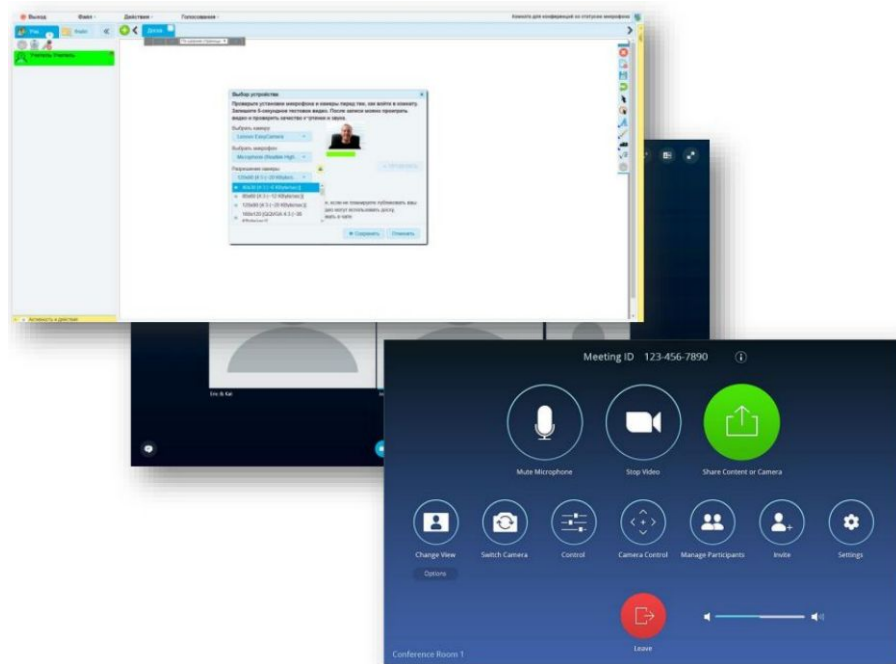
Выход Файл Действия Голосования

Учитель Учитель

Доска

Выбор устройства

Проверьте установки микрофона и камеры перед тем, как войти в комнату. Запишите 5-секундное тестовое видео. После записи можно проиграть видео и проверить качество и звука.

Выбрать камеру

Lenovo EasyCamera

Выбрать микрофон

Microphone (Realtek High...

Разрешение камеры

120x90 [4:3 (~10 Kbytes/sec)]

80x60 [4:3 (~6 Kbytes/sec)]

40x60 [4:3 (~12 Kbytes/sec)]

120x90 [4:3 (~20 Kbytes/sec)]

160x120 [QQVGA 4:3 (~30 Kbytes/sec)]

Сохранить Отменить

Активность и действия

Eric & Kat

Meeting ID 123-456-7890

Mute Microphone

Stop Video

Share Content or Camera

Change View

Options

Switch Camera

Control

Camera Control

Manage Participants

Invite

Settings

Leave

Conference Room 1